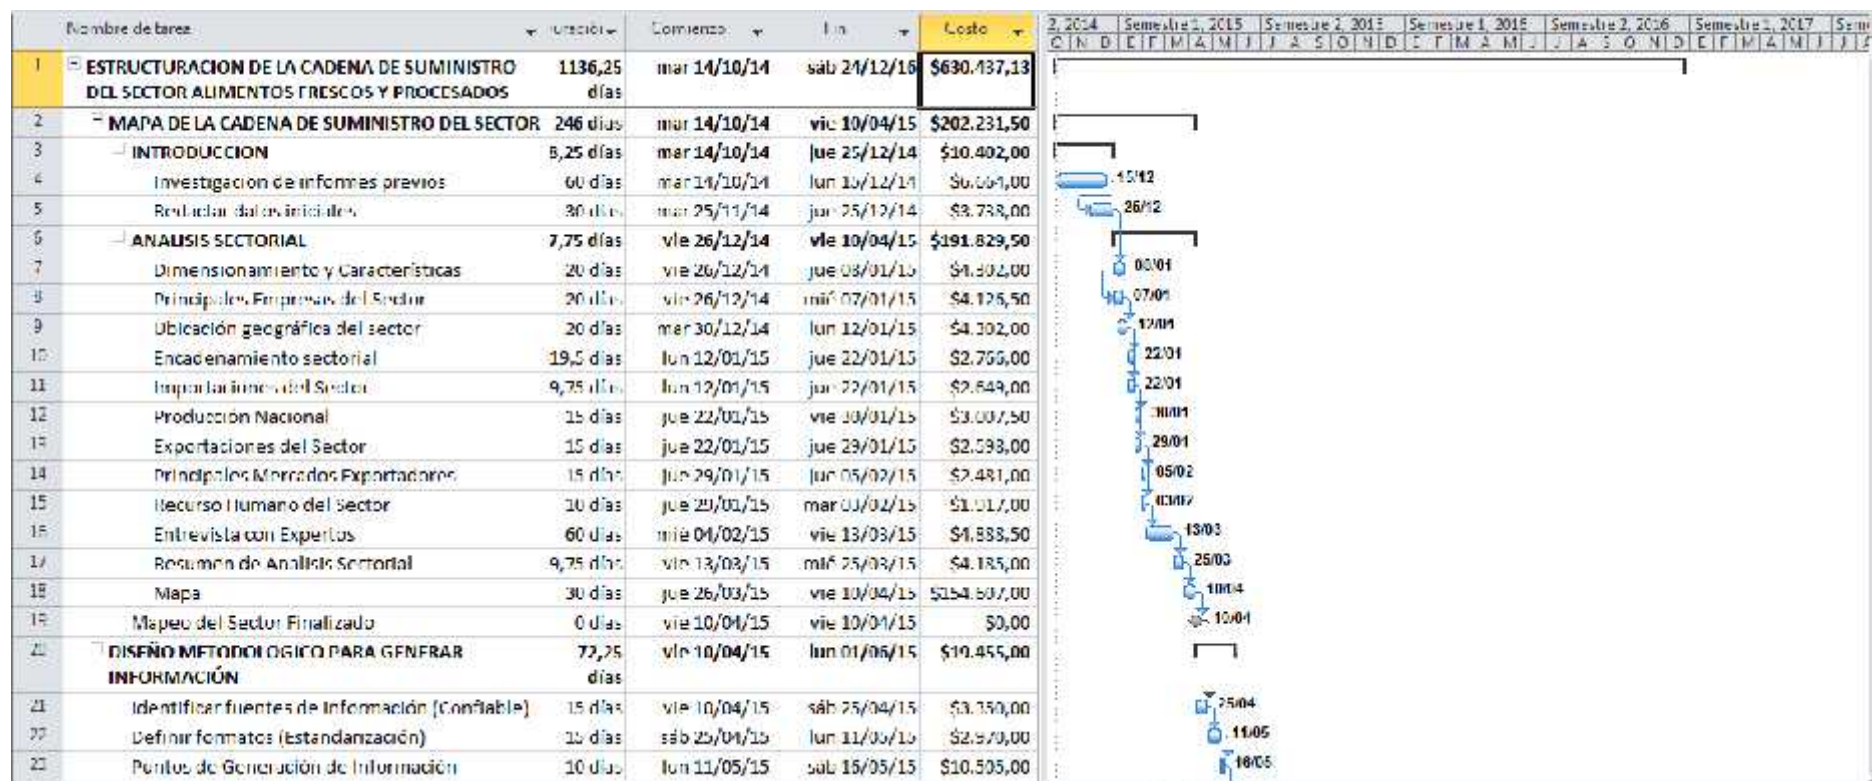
| | Nombre de tarea | uración | Comienzo | Fin | Costo |
|---|---|---|---|---|---|
| 1 | ESTRUCTURACION DE LA CADENA DE SUMINISTRO DEL SECTOR ALIMENTOS FRESCOS Y PROCESADOS | 1136,25 días | mar 14/10/14 | sáb 24/12/16 | $630.437,13 |
| 2 | MAPA DE LA CADENA DE SUMINISTRO DEL SECTOR | 246 días | mar 14/10/14 | vie 10/04/15 | $202.231,50 |
| 3 | INTRODUCCION | 6,25 días | mar 14/10/14 | jue 25/12/14 | $10.402,00 |
| 4 | Investigacion de informes previos | 60 días | mar 14/10/14 | lun 15/12/14 | $6.664,00 |
| 5 | Redactar datos iniciales | 30 días | mar 25/11/14 | jue 25/12/14 | $3.738,00 |
| 6 | ANALISIS SECTORIAL | 7,75 días | vie 26/12/14 | vie 10/04/15 | $191.829,50 |
| 7 | Dimensionamiento y Caracteristicas | 20 días | vie 26/12/14 | jue 08/01/15 | $4.302,00 |
| 8 | Principales Empresas del Sector | 20 días | vie 26/12/14 | mié 07/01/15 | $4.126,50 |
| 9 | Ubicación geográfica del sector | 20 días | mar 30/12/14 | lun 12/01/15 | $4.302,00 |
| 10 | Encadenamiento sectorial | 19,5 días | lun 12/01/15 | jue 22/01/15 | $2.766,00 |
| 11 | Importaciones del Sector | 9,75 días | lun 12/01/15 | jue 22/01/15 | $2.649,00 |
| 12 | Producción Nacional | 15 días | jue 22/01/15 | vie 30/01/15 | $3.007,50 |
| 13 | Exportaciones del Sector | 15 días | jue 22/01/15 | jue 29/01/15 | $2.593,00 |
| 14 | Principales Mercados Exportadores | 15 días | jue 29/01/15 | jue 05/02/15 | $2.481,00 |
| 15 | Recurso Humano del Sector | 10 días | jue 29/01/15 | mar 03/02/15 | $1.017,00 |
| 16 | Entrevista con Expertos | 60 días | mié 04/02/15 | vie 13/03/15 | $4.888,50 |
| 17 | Resumen de Analisis Sectorial | 9,75 días | vie 13/03/15 | mié 25/03/15 | $4.185,00 |
| 18 | Mapa | 30 días | jue 26/03/15 | vie 10/04/15 | $154.507,00 |
| 19 | Mapeo del Sector Finalizado | 0 días | vie 10/04/15 | vie 10/04/15 | $0,00 |
| 20 | DISEÑO METODOLOGICO PARA GENERAR INFORMACIÓN | 72,25 días | vie 10/04/15 | lun 01/06/15 | $19.455,00 |
| 21 | Identificar fuentes de Información (Confiable) | 15 días | vie 10/04/15 | sáb 25/04/15 | $3.350,00 |
| 22 | Definir formatos (Estandarización) | 15 días | sáb 25/04/15 | lun 11/05/15 | $2.970,00 |
| 23 | Puntos de Generación de Información | 10 días | lun 11/05/15 | sáb 16/05/15 | $10.505,00 |

2, 2014 | Semestre 1, 2015 | Semestre 2, 2015 | Semestre 1, 2016 | Semestre 2, 2016 | Semestre 1, 2017 | Sem
O N D E F M A M J J A S O N D E F M A M J J A S O N D E F M A M J J A

15/12
26/12
08/01
07/01
12/01
22/01
22/01
30/01
29/01
05/02
03/02
13/03
25/03
10/04
10/04
25/04
11/05
16/05